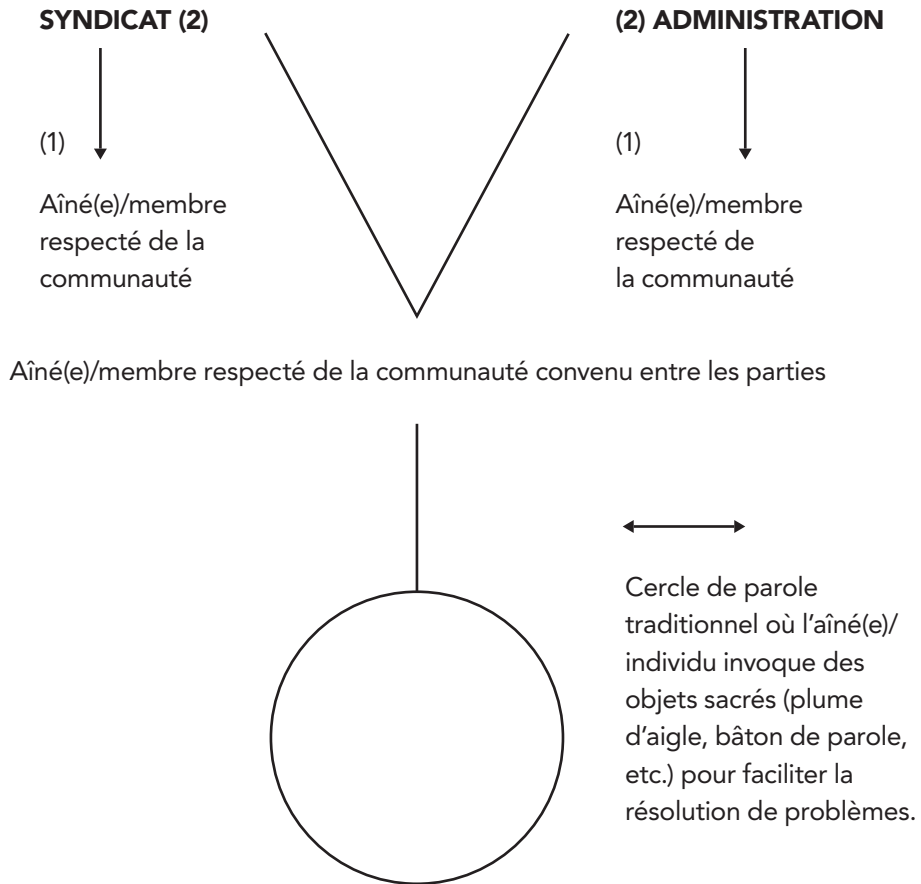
SYNDICAT (2)

(2) ADMINISTRATION

(1)

Aîné(e)/membre respecté de la communauté

(1)

Aîné(e)/membre respecté de la communauté

Aîné(e)/membre respecté de la communauté convenu entre les parties

Cercle de parole traditionnel où l'aîné(e)/individu invoque des objets sacrés (plume d'aigle, bâton de parole, etc.) pour faciliter la résolution de problèmes.